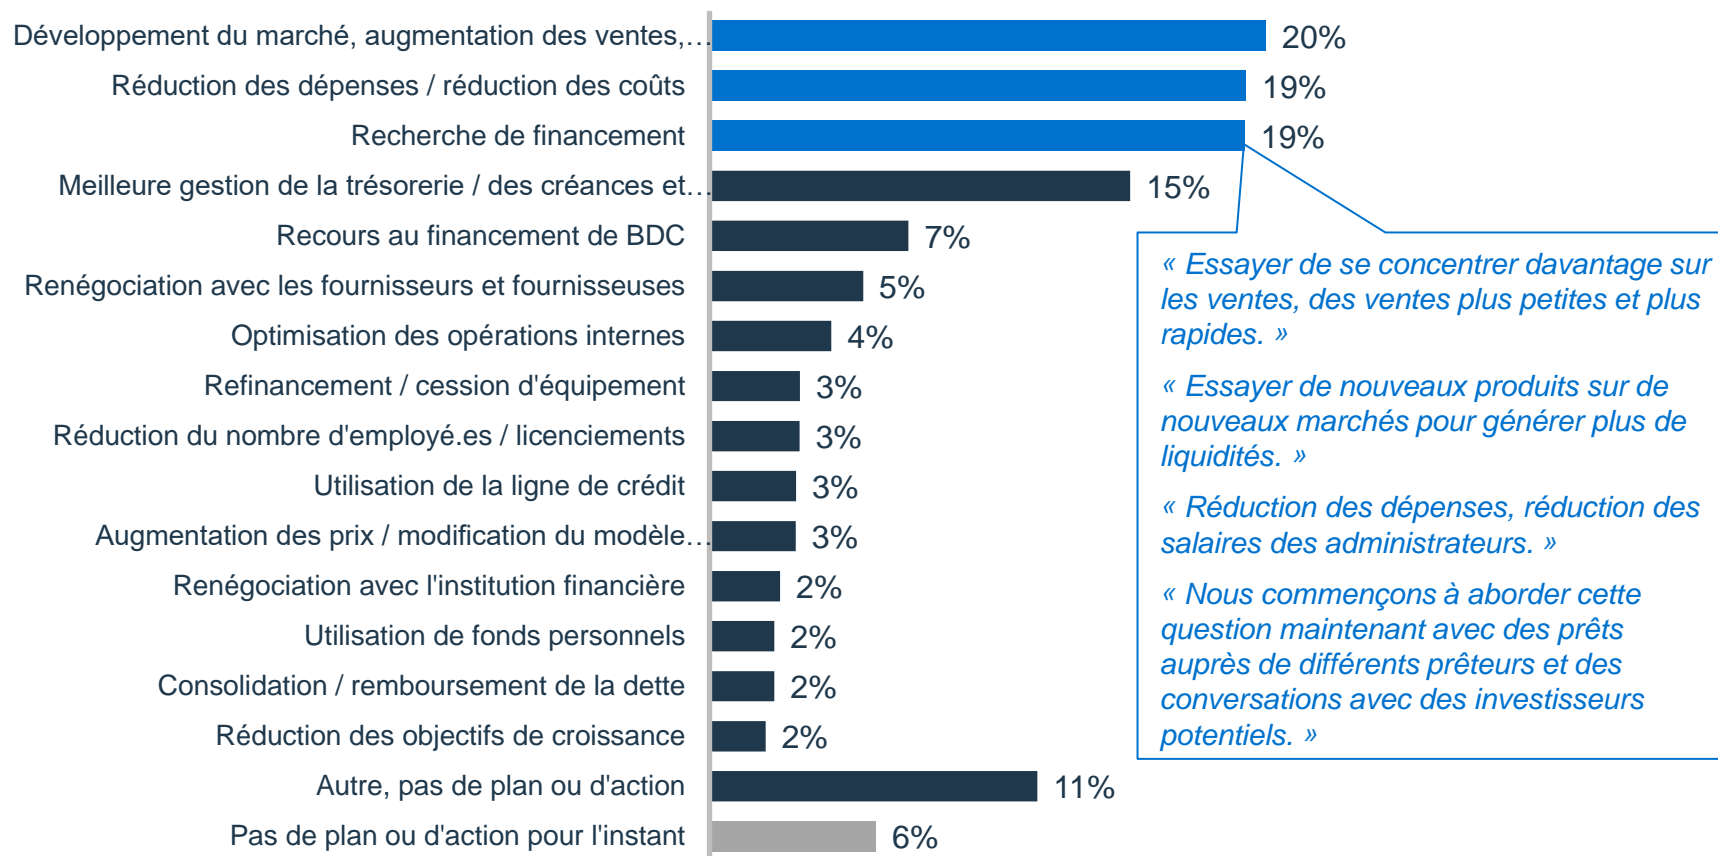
Développement du marché, augmentation des ventes,…
20%
Réduction des dépenses / réduction des coûts
19%
Recherche de financement
19%
Meilleure gestion de la trésorerie / des créances et…
15%
Recours au financement de BDC
7%
Renégociation avec les fournisseurs et fournisseuses
5%
Optimisation des opérations internes
4%
Refinancement / cession d'équipement
3%
Réduction du nombre d'employé.es / licenciements
3%
Utilisation de la ligne de crédit
3%
Augmentation des prix / modification du modèle…
3%
Renégociation avec l'institution financière
2%
Utilisation de fonds personnels
2%
Consolidation / remboursement de la dette
2%
Réduction des objectifs de croissance
2%
Autre, pas de plan ou d'action
11%
Pas de plan ou d'action pour l'instant
6%

« Essayer de se concentrer davantage sur les ventes, des ventes plus petites et plus rapides. »

« Essayer de nouveaux produits sur de nouveaux marchés pour générer plus de liquidités. »

« Réduction des dépenses, réduction des salaires des administrateurs. »

« Nous commençons à aborder cette question maintenant avec des prêts auprès de différents prêteurs et des conversations avec des investisseurs potentiels. »